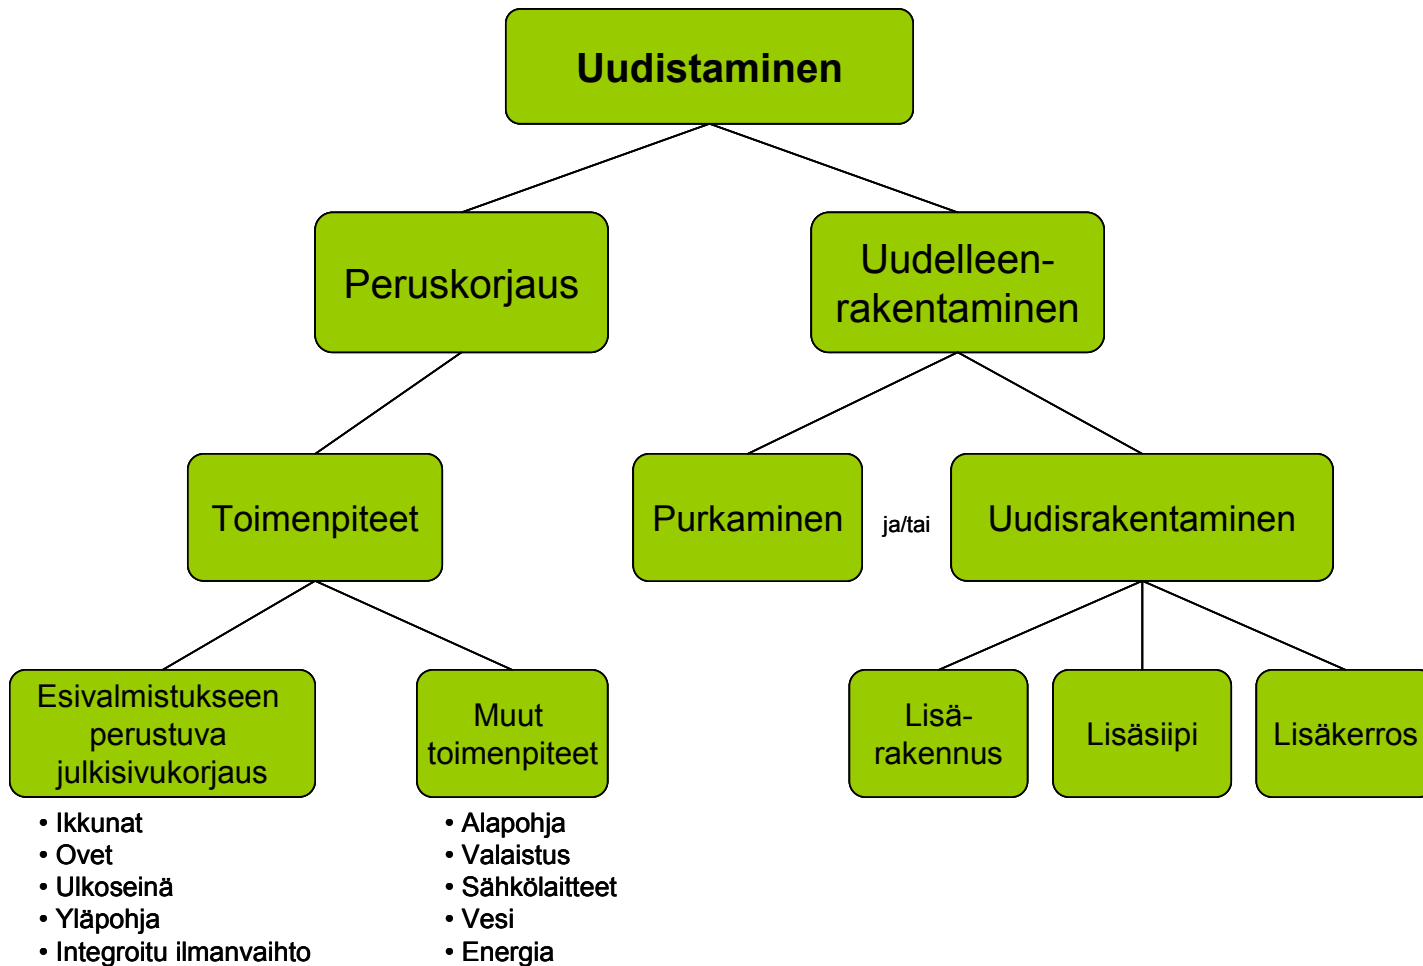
Uudistaminen

Peruskorjaus

Uudelleenrakentaminen

Toimenpiteet

Purkaminen

ja/tai

Uudisrakentaminen

Esivalmistukseen perustuva julkisivukorjaus

• Ikkunat
• Ovet
• Ulkoseinä
• Yläpohja
• Integroitu ilmanvaihto

Muut toimenpiteet

• Alapohja
• Valaistus
• Sähkölaitteet
• Vesi
• Energia

Lisärakennus

Lisäsiipi

Lisäkerros